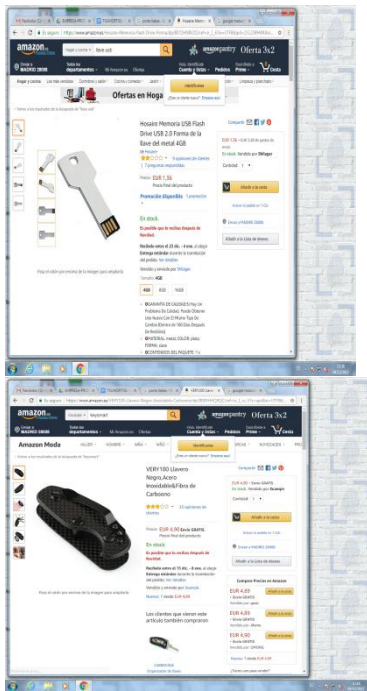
amazon.es

Hosaire Memoria USB Flash Drive USB 2.0 Forma de la llave del metal 4GB

de Hosaire

Precio: EUR 1,56

Promoción disponible

En stock.

Es posible que no recibas después de Navidad.

Vendido y enviado por

Capacidad: 4GB

4GB 8GB 16GB

Identifícate

Oferta 3x2

Ofertas en Hogar

Añadir a la cesta

Añadir a la Lista de deseos

Amazon Moda

VERY100 Llavero Negro,Acero Inoxidable&Fibra de Carboeno

Precio: EUR 6,90 Envío GRATIS

En stock.

Es posible que no recibas después de Navidad.

Los clientes que vieron este artículo también compraron

Compara Precios en Amazon

EUR 4,89

EUR 4,89

EUR 4,90

Añadir a la cesta

Añadir a la cesta

Añadir a la Lista de deseos